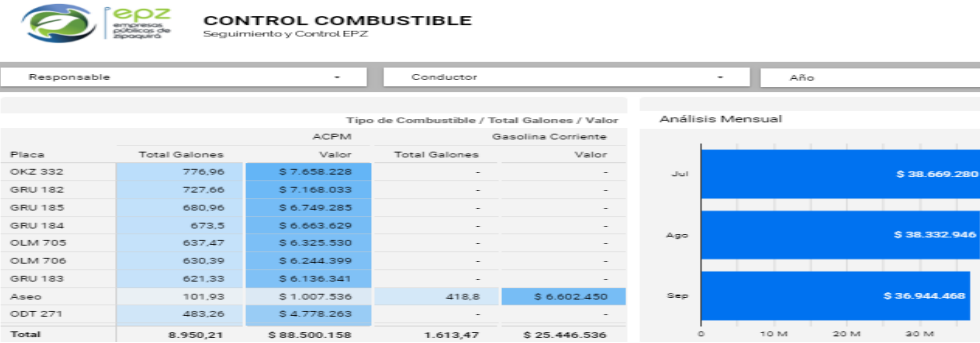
epz
empresas públicas de zipaquirá

CONTROL COMBUSTIBLE
Seguimiento y Control EPZ

Responsable
Conductor
Año

Tipo de Combustible / Total Galones / Valor

| Placa | ACPM Total Galones | ACPM Valor | Gasolina Corriente Total Galones | Gasolina Corriente Valor |
|---|---|---|---|---|
| OKZ 332 | 776,96 | $ 7.658.228 | - | - |
| GRU 182 | 727,66 | $ 7.168.033 | - | - |
| GRU 185 | 680,96 | $ 6.749.285 | - | - |
| GRU 184 | 673,5 | $ 6.663.629 | - | - |
| OLM 705 | 637,47 | $ 6.325.530 | - | - |
| OLM 706 | 630,39 | $ 6.244.399 | - | - |
| GRU 183 | 621,33 | $ 6.136.341 | - | - |
| Aseo | 101,93 | $ 1.007.536 | 418,8 | $ 6.602.450 |
| ODT 271 | 483,26 | $ 4.778.263 | - | - |
| Total | 8.950,21 | $ 88.500.158 | 1.613,47 | $ 25.446.536 |

Análisis Mensual

Jul $ 38.669.280
Ago $ 38.332.946
Sep $ 36.944.468
0 10 M 20 M 30 M